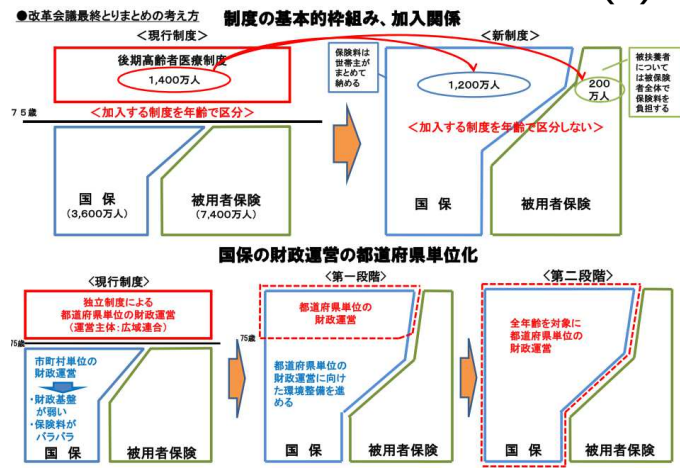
●改革会議最終とりまとめの考え方

制度の基本的枠組み、加入関係

＜現行制度＞

後期高齢者医療制度

1,400万人

７５歳

＜加入する制度を年齢で区分＞

国 保
（3,600万人）

被用者保険
（7,400万人）

保険料は世帯主がまとめて納める

＜新制度＞

1,200万人

200万人

被扶養者については被保険者全体で保険料を負担する

＜加入する制度を年齢で区分しない＞

国 保

被用者保険

国保の財政運営の都道府県単位化

＜現行制度＞

独立制度による
都道府県単位の財政運営
（運営主体：広域連合）

75歳

市町村単位の財政運営

・財政基盤が弱い
・保険料がバラバラ

国 保

被用者保険

＜第一段階＞

75歳

都道府県単位の財政運営

都道府県単位の財政運営に向けた環境整備を進める

国 保

被用者保険

＜第二段階＞

全年齢を対象に
都道府県単位の
財政運営

国 保

被用者保険